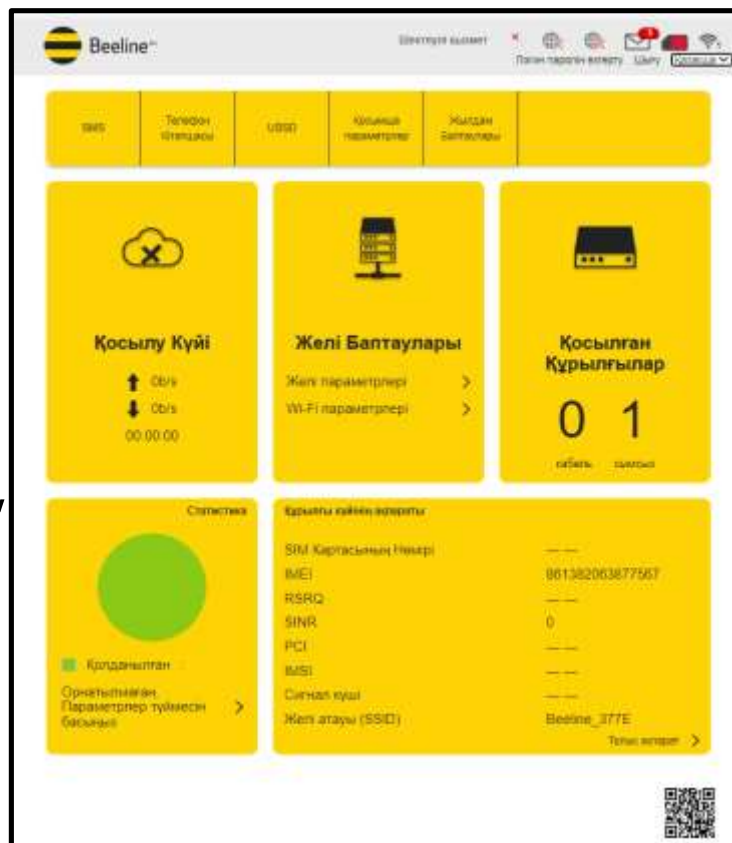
Beeline

Шектеулі қызмет

Логин паролін өзгерту Шығу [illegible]

SMS | Телефон кітапшасы | USSD | Қосымша параметрлер | Жылдам баптаулары

Қосылу Күйі

Ob/s

Ob/s

00:00:00

Желі Баптаулары

Желі параметрлері

Wi-Fi параметрлері

Қосылған Құрылғылар

0 1

кабель сымсыз

Статистика

Қолданылған

Орнатылмаған Параметрлер түймесін басыңыз

Құрылғы жайлы ақпарат

SIM Картасының Нөмірі — —

IMEI 861382063877567

RSRQ — —

SINR 0

PCI — —

IMSI — —

Сигнал күші — —

Желі атауы (SSID) Beeline_377E

Толық ақпарат